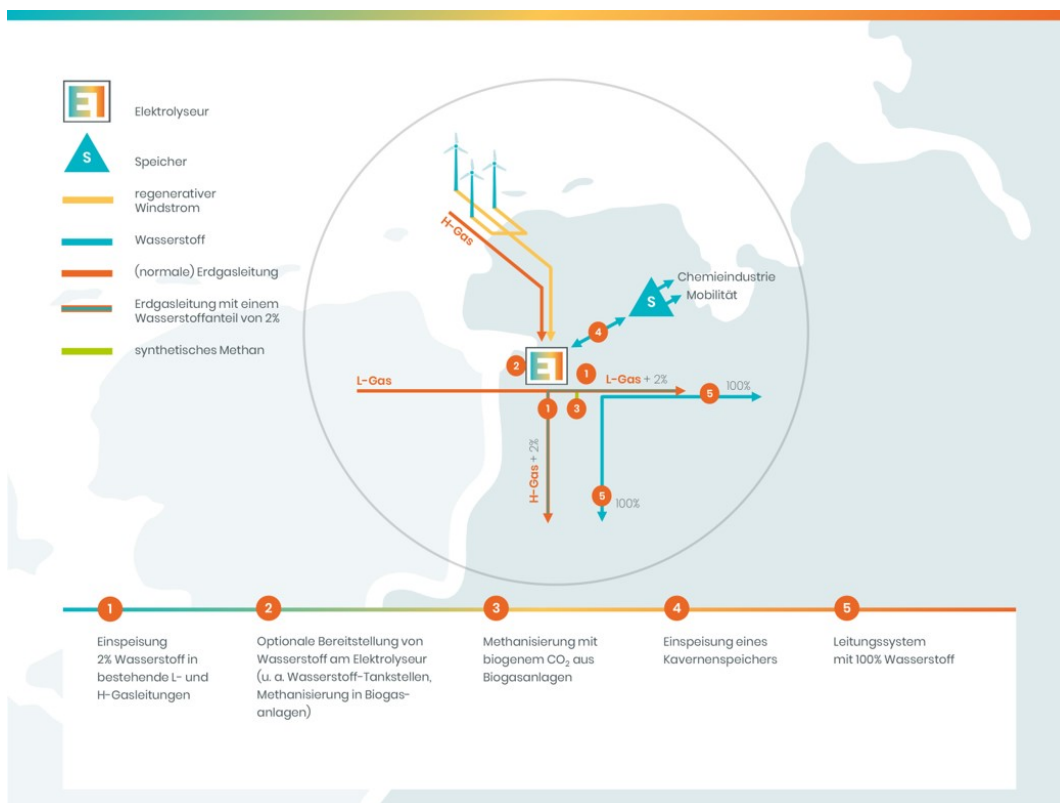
Elektrolyseur

S Speicher

regenerativer Windstrom

Wasserstoff

(normale) Erdgasleitung

Erdgasleitung mit einem Wasserstoffanteil von 2%

synthetisches Methan

H-Gas

S Chemieindustrie Mobilität

4

2

1

L-Gas

L-Gas + 2%

5 100%

1

3

H-Gas + 2%

5 100%

1 Einspeisung 2% Wasserstoff in bestehende L- und H-Gasleitungen

2 Optionale Bereitstellung von Wasserstoff am Elektrolyseur (u. a. Wasserstoff-Tankstellen, Methanisierung in Biogasanlagen)

3 Methanisierung mit biogenem $CO_2$ aus Biogasanlagen

4 Einspeisung eines Kavernenspeichers

5 Leitungssystem mit 100% Wasserstoff